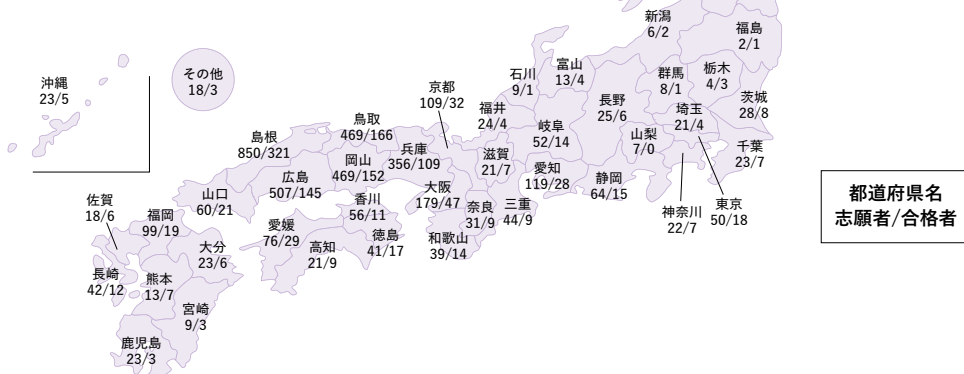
新潟
6/2

福島
2/1

沖縄
23/5

その他
18/3

石川
9/1

富山
13/4

群馬
8/1

栃木
4/3

京都
109/32

茨城
28/8

福井
24/4

長野
25/6

埼玉
21/4

鳥取
469/166

島根
850/321

兵庫
356/109

岐阜
52/14

山梨
7/0

千葉
23/7

滋賀
21/7

岡山
469/152

愛知
119/28

広島
507/145

山口
60/21

大阪
179/47

静岡
64/15

佐賀
18/6

香川
56/11

三重
44/9

奈良
31/9

福岡
99/19

愛媛
76/29

徳島
41/17

和歌山
39/14

神奈川
22/7

東京
50/18

高知
21/9

大分
23/6

長崎
42/12

熊本
13/7

宮崎
9/3

鹿児島
23/3

都道府県名
志願者/合格者